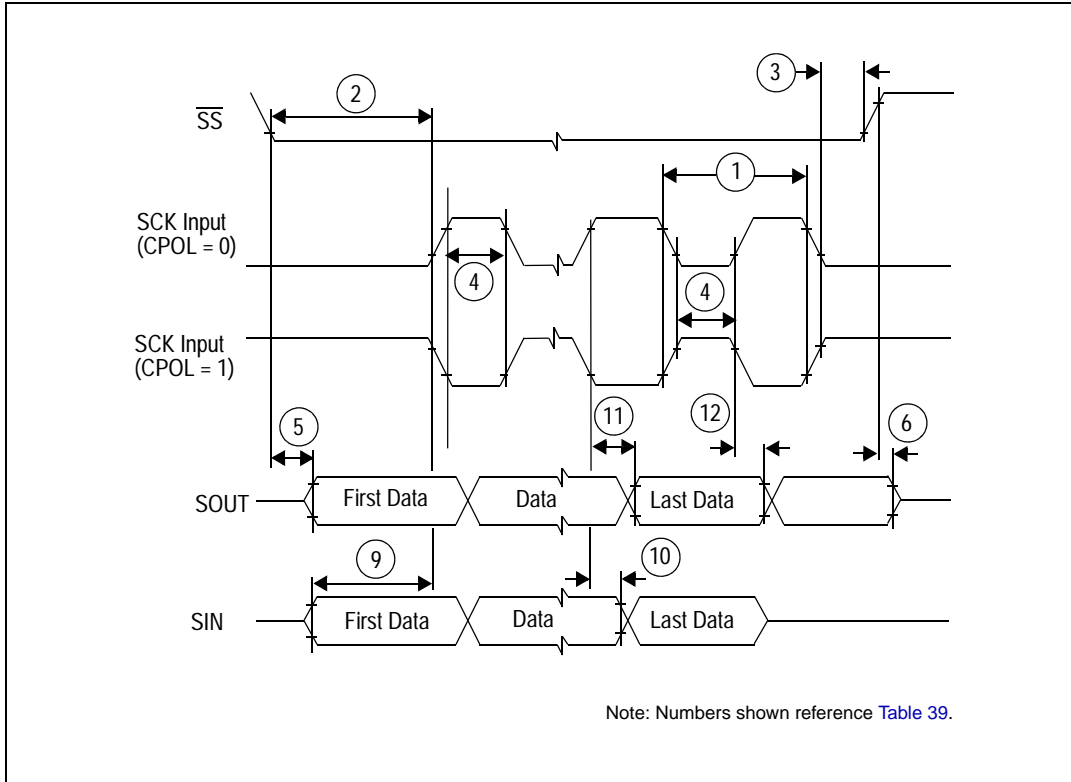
2

3

$\overline{SS}$

1

SCK Input (CPOL = 0)

4

4

SCK Input (CPOL = 1)

5

11

12

6

SOUT

First Data

Data

Last Data

9

10

SIN

First Data

Data

Last Data

Note: Numbers shown reference Table 39.